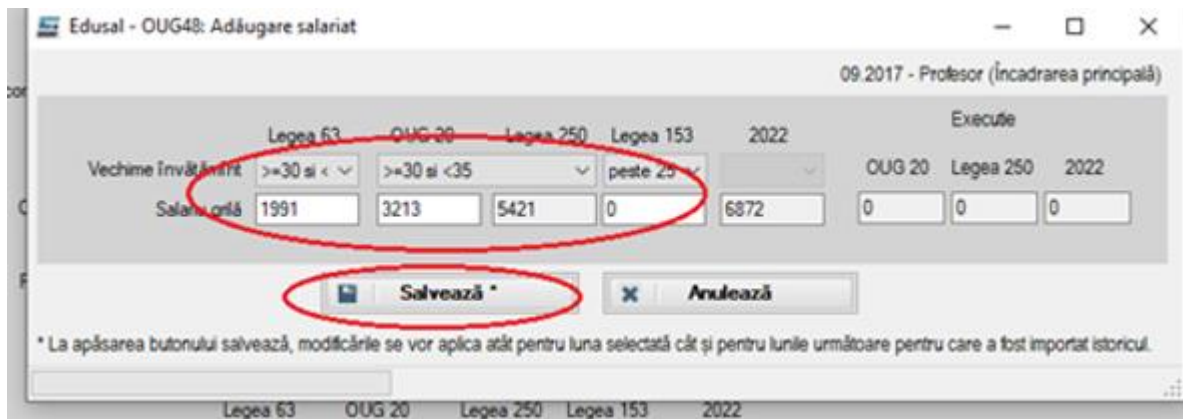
Edusal - OUG48: Adăugare salariat

09.2017 - Profesor (Încadrarea principală)

Legea 63 OUG 20 Legea 250 Legea 153 2022

Executie

OUG 20 Legea 250 2022

Vechime învățământ >=30 si < >=30 si <35 peste 25

Salariu grilă 1991 3213 5421 0 6872 0 0 0

Salvează * Anulează

* La apăsarea butonului salvează, modificările se vor aplica atât pentru luna selectată cât și pentru lunile următoare pentru care a fost importat istoricul.

Legea 63 OUG 20 Legea 250 Legea 153 2022